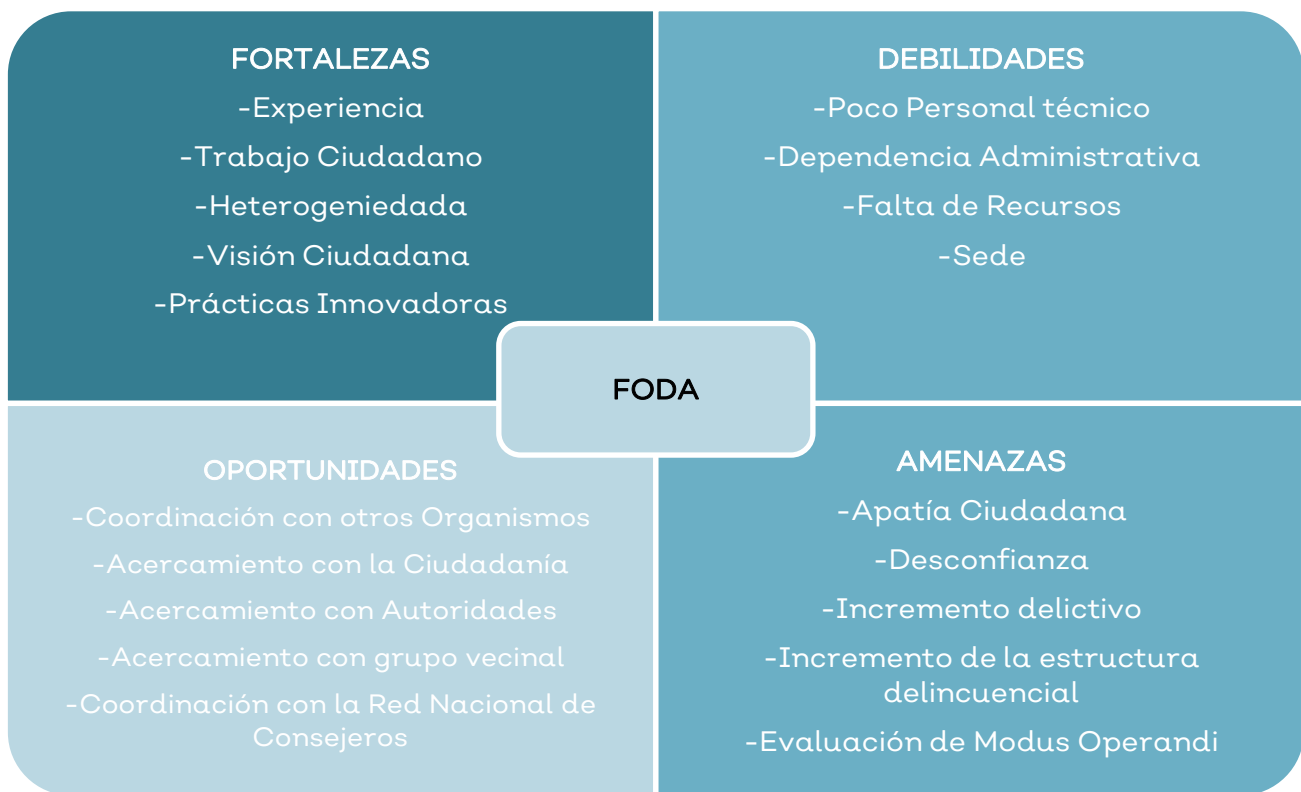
FORTALEZAS
-Experiencia
-Trabajo Ciudadano
-Heterogeniedada
-Visión Ciudadana
-Prácticas Innovadoras

DEBILIDADES
-Poco Personal técnico
-Dependencia Administrativa
-Falta de Recursos
-Sede

FODA

OPORTUNIDADES
-Coordinación con otros Organismos
-Acercamiento con la Ciudadanía
-Acercamiento con Autoridades
-Acercamiento con grupo vecinal
-Coordinación con la Red Nacional de Consejeros

AMENAZAS
-Apatía Ciudadana
-Desconfianza
-Incremento delictivo
-Incremento de la estructura delincuencial
-Evaluación de Modus Operandi